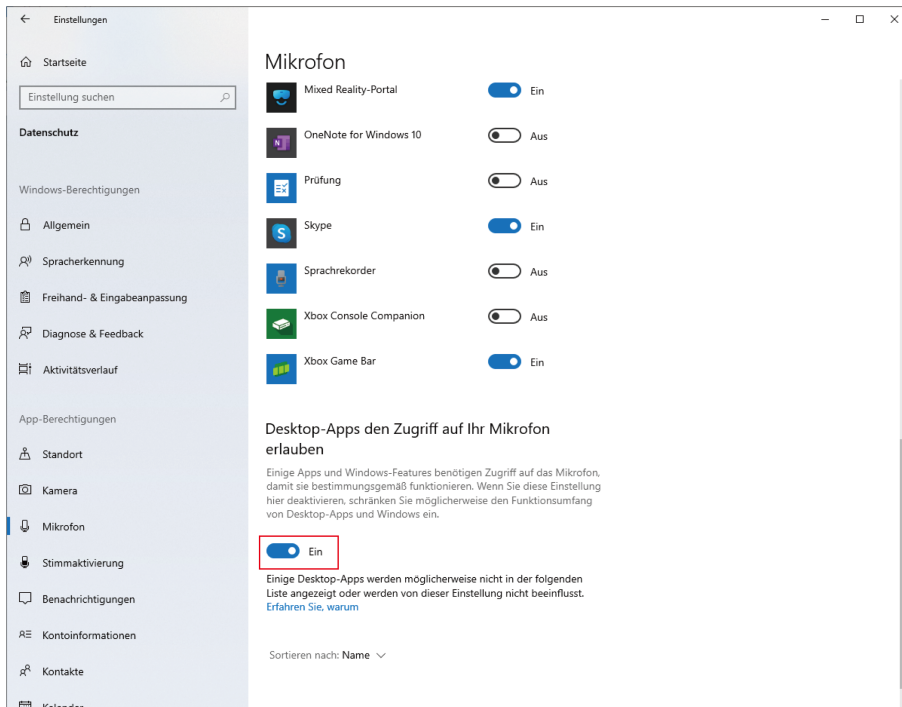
Einstellungen

Startseite

Einstellung suchen

Datenschutz

Windows-Berechtigungen

Allgemein

Spracherkennung

Freihand- & Eingabeanpassung

Diagnose & Feedback

Aktivitätsverlauf

App-Berechtigungen

Standort

Kamera

Mikrofon

Stimmaktivierung

Benachrichtigungen

Kontoinformationen

Kontakte

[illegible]

Mikrofon

Mixed Reality-Portal Ein

OneNote for Windows 10 Aus

Prüfung Aus

Skype Ein

Sprachrekorder Aus

Xbox Console Companion Aus

Xbox Game Bar Ein

Desktop-Apps den Zugriff auf Ihr Mikrofon erlauben

Einige Apps und Windows-Features benötigen Zugriff auf das Mikrofon, damit sie bestimmungsgemäß funktionieren. Wenn Sie diese Einstellung hier deaktivieren, schränken Sie möglicherweise den Funktionsumfang von Desktop-Apps und Windows ein.

Ein

Einige Desktop-Apps werden möglicherweise nicht in der folgenden Liste angezeigt oder werden von dieser Einstellung nicht beeinflusst.
Erfahren Sie, warum

Sortieren nach: Name